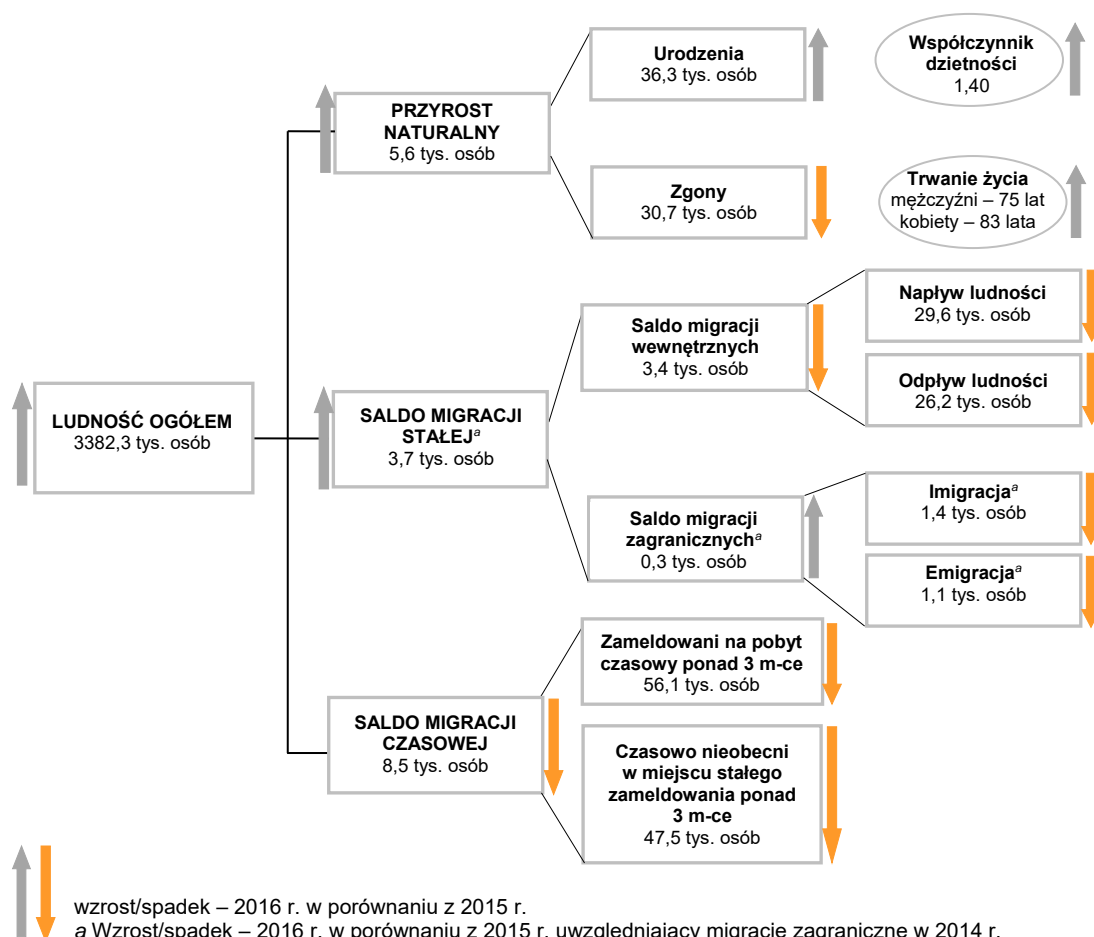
**Urodzenia**
36,3 tys. osób

**Współczynnik dzietności**
1,40

**PRZYROST NATURALNY**
5,6 tys. osób

**Zgony**
30,7 tys. osób

**Trwanie życia**
mężczyźni – 75 lat
kobiety – 83 lata

**Napływ ludności**
29,6 tys. osób

**Saldo migracji wewnętrznych**
3,4 tys. osób

**Odpływ ludności**
26,2 tys. osób

**LUDNOŚĆ OGÓŁEM**
3382,3 tys. osób

**SALDO MIGRACJI STAŁEJ**$^{a}$
3,7 tys. osób

**Imigracja**$^{a}$
1,4 tys. osób

**Saldo migracji zagranicznych**$^{a}$
0,3 tys. osób

**Emigracja**$^{a}$
1,1 tys. osób

**Zameldowani na pobyt czasowy ponad 3 m-ce**
56,1 tys. osób

**SALDO MIGRACJI CZASOWEJ**
8,5 tys. osób

**Czasowo nieobecni w miejscu stałego zameldowania ponad 3 m-ce**
47,5 tys. osób

wzrost/spadek – 2016 r. w porównaniu z 2015 r.
*a* Wzrost/spadek – 2016 r. w porównaniu z 2015 r. uwzględniający migracje zagraniczne w 2014 r.